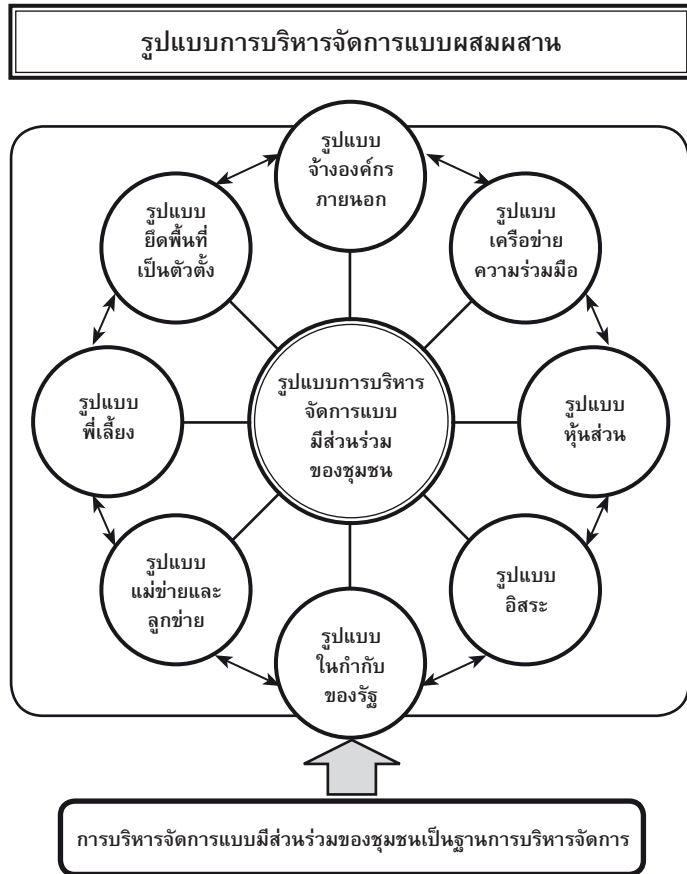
รูปแบบการบริหารจัดการแบบผสมผสาน

รูปแบบ
จ้างองค์กร
ภายนอก

รูปแบบ
ยึดพื้นที่
เป็นตัวตั้ง

รูปแบบ
เครือข่าย
ความร่วมมือ

รูปแบบ
พี่เลี้ยง

รูปแบบการบริหาร
จัดการแบบ
มีส่วนร่วม
ของชุมชน

รูปแบบ
หุ้นส่วน

รูปแบบ
แม่ข่ายและ
ลูกข่าย

รูปแบบ
อิสระ

รูปแบบ
ในกำกับ
ของรัฐ

การบริหารจัดการแบบมีส่วนร่วมของชุมชนเป็นฐานการบริหารจัดการ